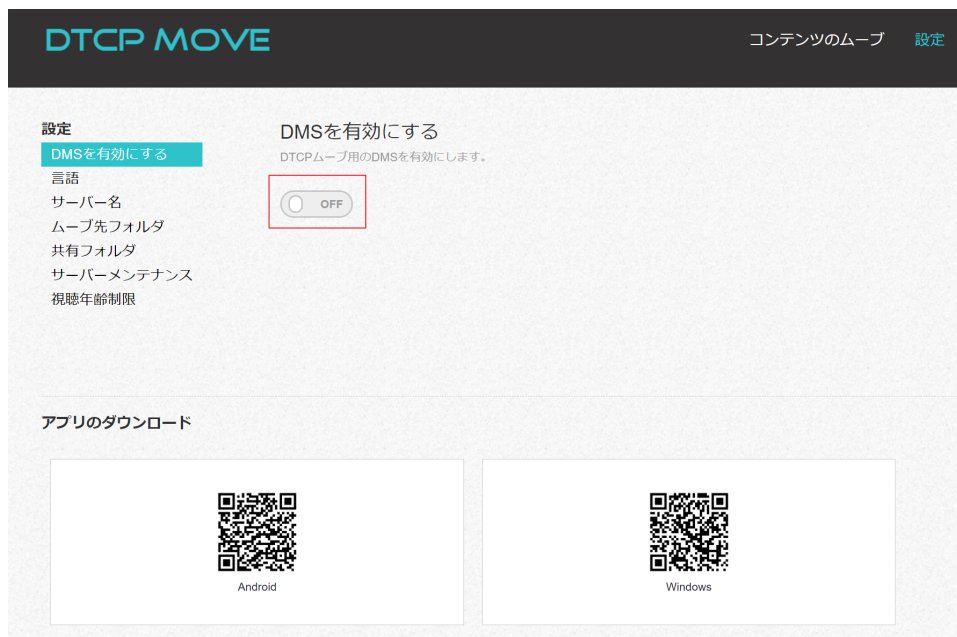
DTCP MOVE

コンテンツのムーブ 設定

設定
DMSを有効にする
言語
サーバー名
ムーブ先フォルダ
共有フォルダ
サーバーメンテナンス
視聴年齢制限

DMSを有効にする
DTCPムーブ用のDMSを有効にします。

OFF

アプリのダウンロード

Android

Windows